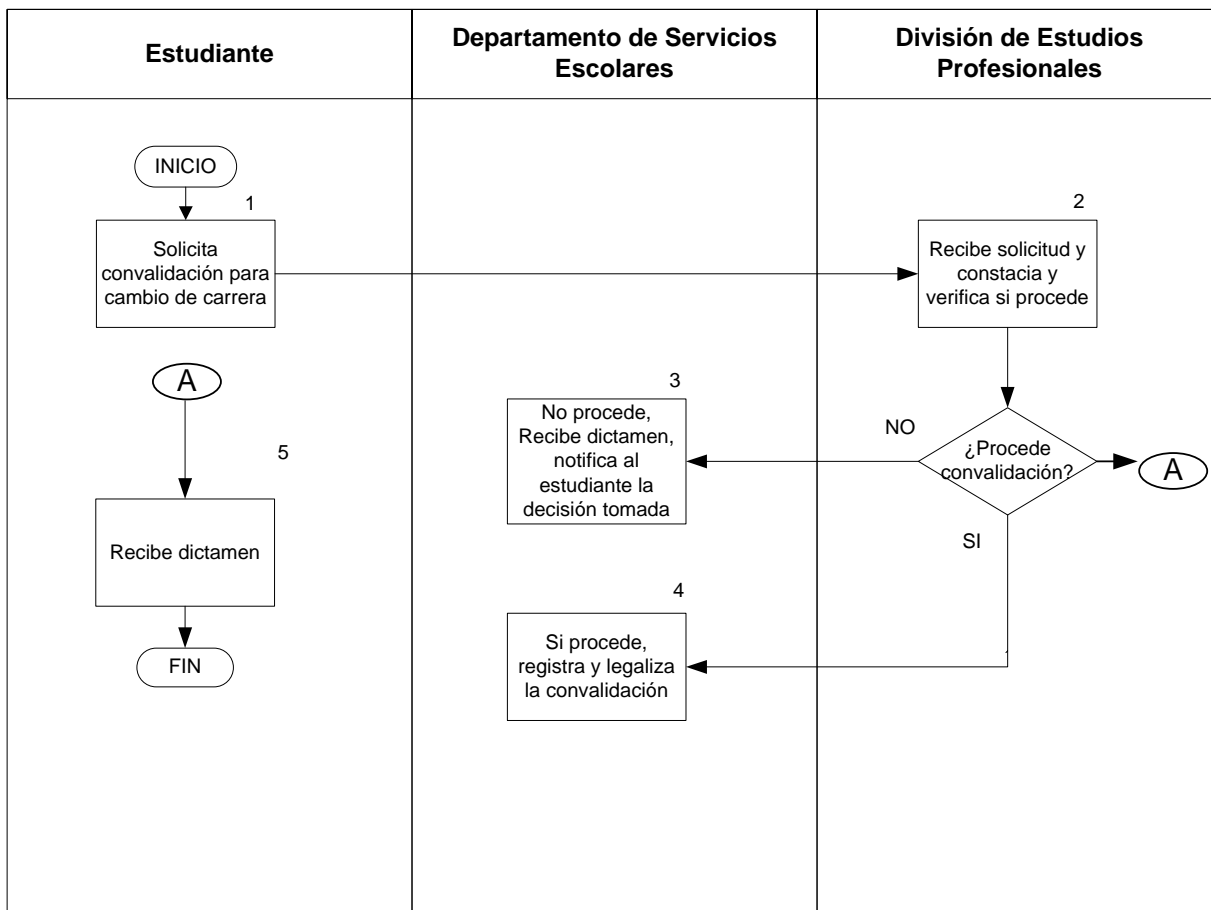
| Estudiante | Departamento de Servicios Escolares | División de Estudios Profesionales |
|---|---|---|

INICIO

1

Solicita convalidación para cambio de carrera

2

Recibe solicitud y constacia y verifica si procede

A

3

No procede, Recibe dictamen, notifica al estudiante la decisión tomada

NO

¿Procede convalidación?

A

5

Recibe dictamen

SI

4

Si procede, registra y legaliza la convalidación

FIN